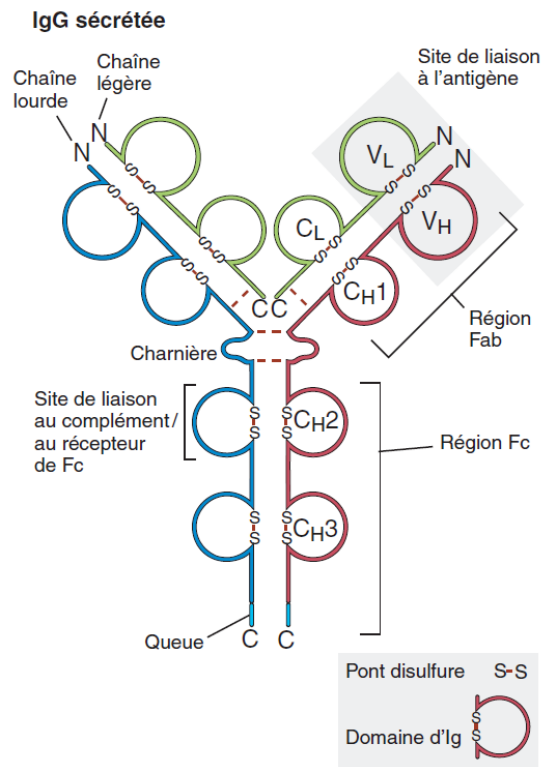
IgG sécrétée

Chaîne lourde

Chaîne légère

N

N

Site de liaison à l'antigène

N

N

$V_L$

$V_H$

$C_L$

$C_H1$

C C

Région Fab

Charnière

Site de liaison au complément/ au récepteur de Fc

$C_H2$

Région Fc

$C_H3$

Queue

C

C

Pont disulfure S-S

Domaine d'Ig